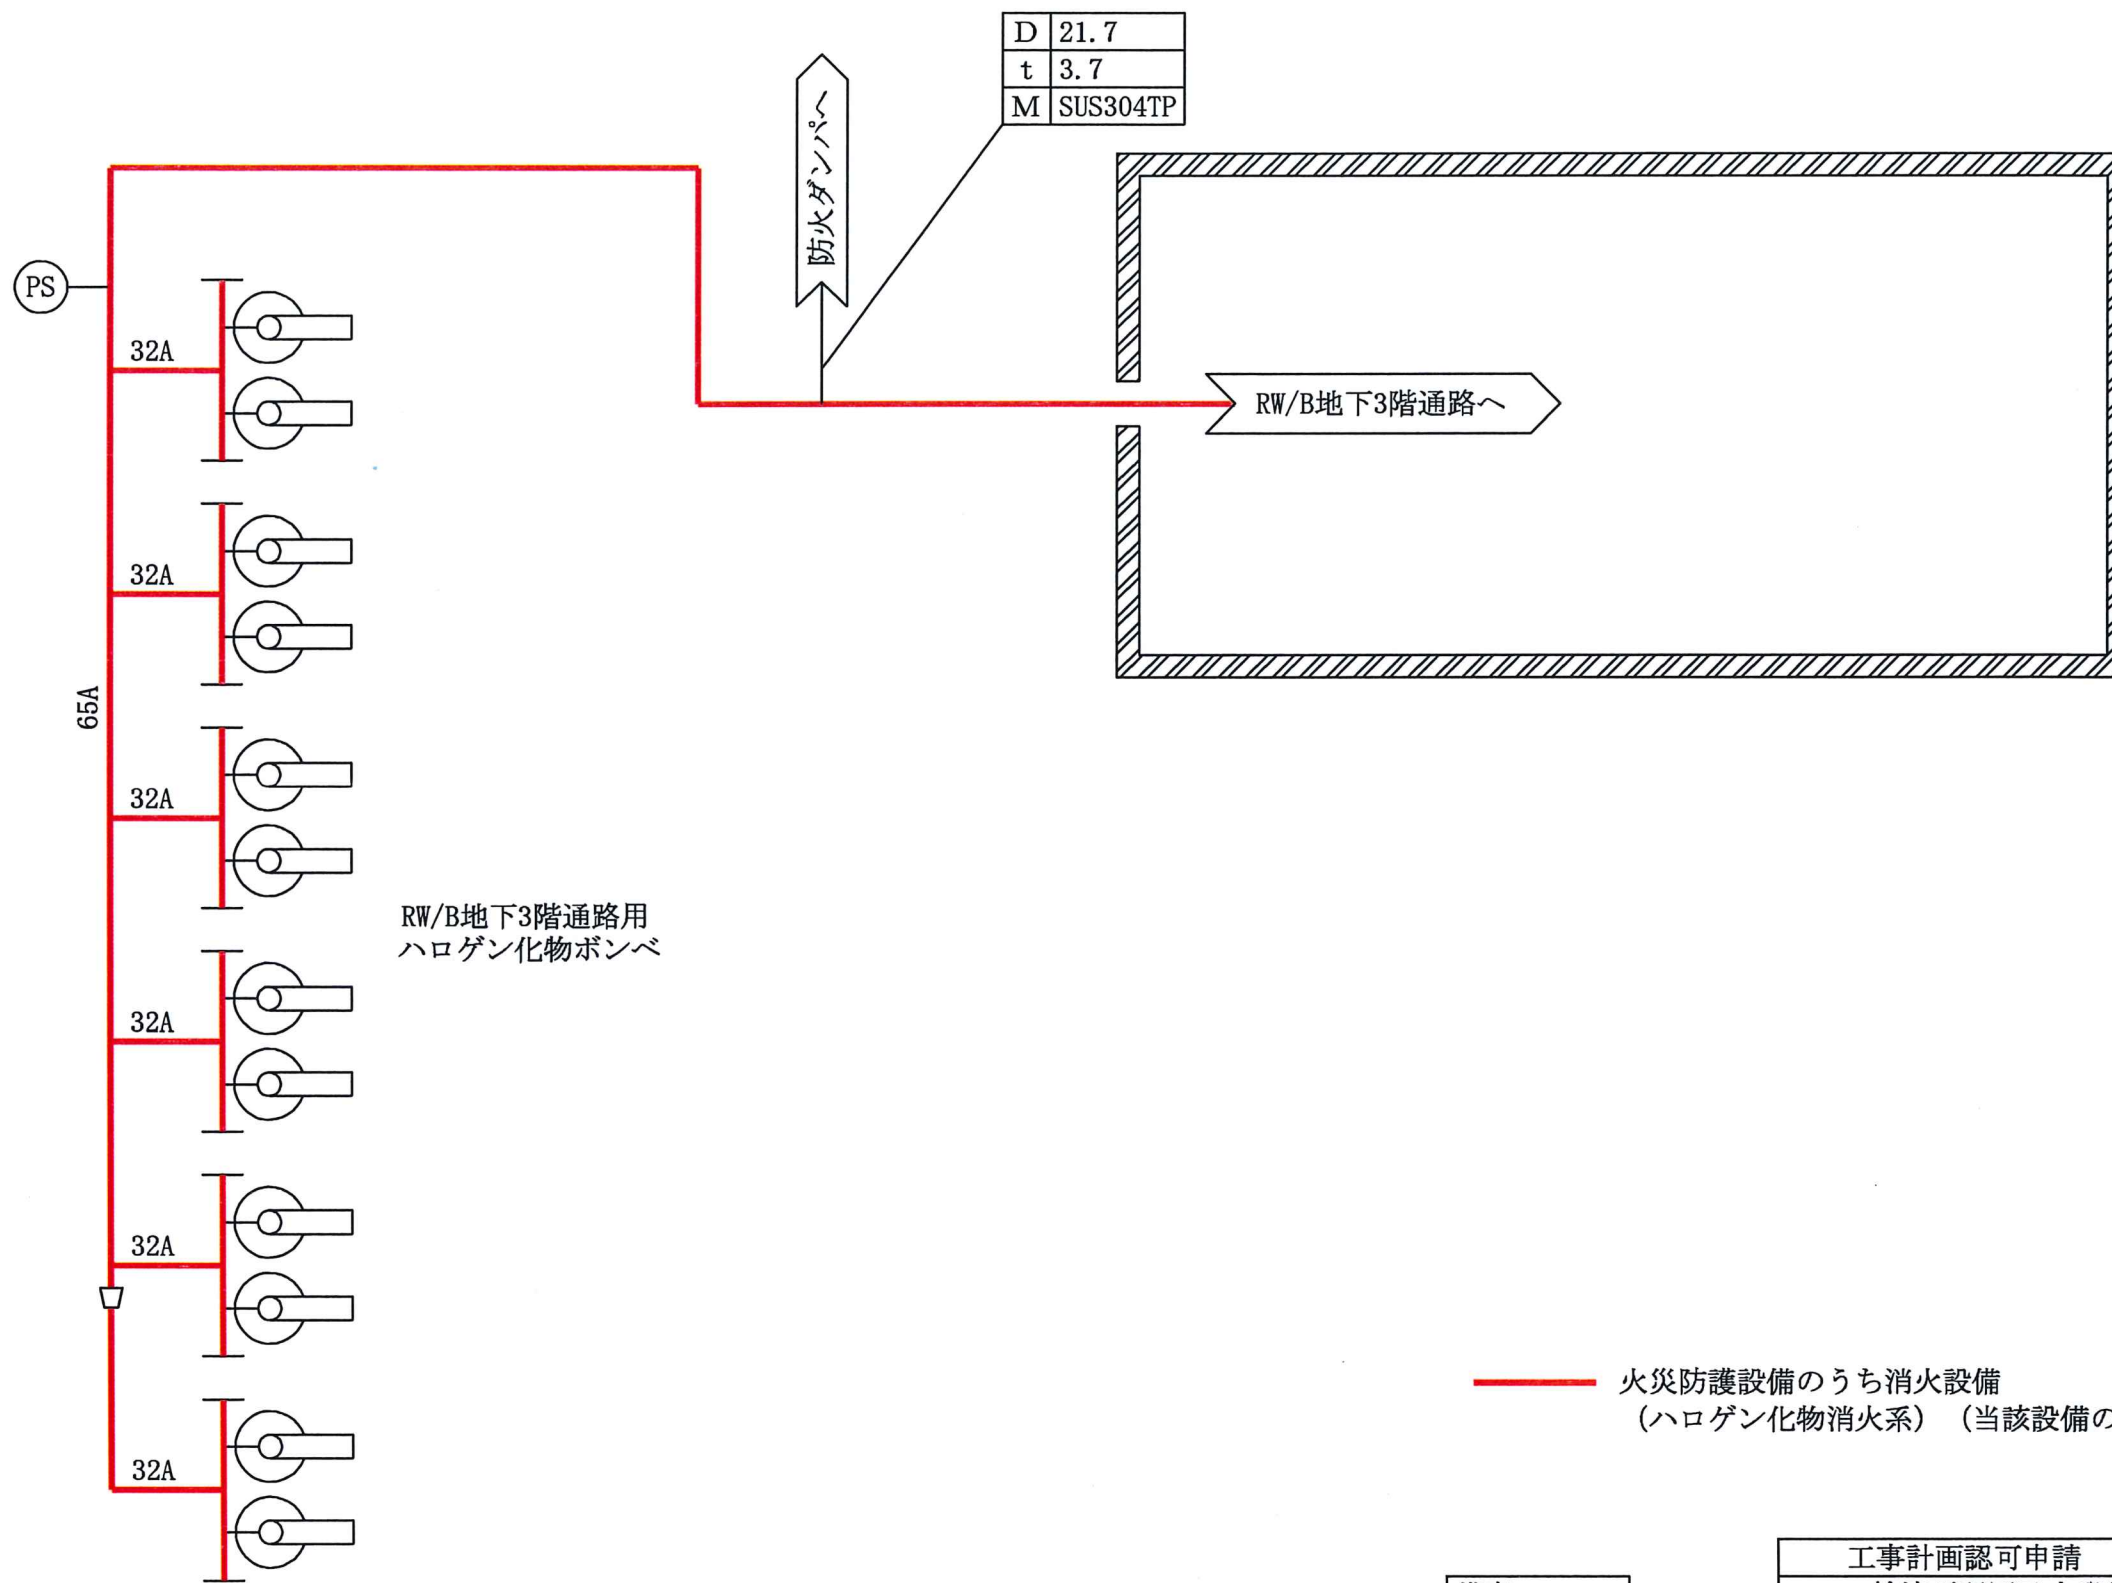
| D | 21.7 |
|---|---|
| t | 3.7 |
| M | SUS304TP |

防火ダンパへ

PS

32A

32A

32A

32A

32A

32A

65A

RW/B地下3階通路へ

RW/B地下3階通路用
ハロゲン化物ボンベ

火災防護設備のうち消火設備
（ハロゲン化物消火系）（当該設備の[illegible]

工事計画認可申請
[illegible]